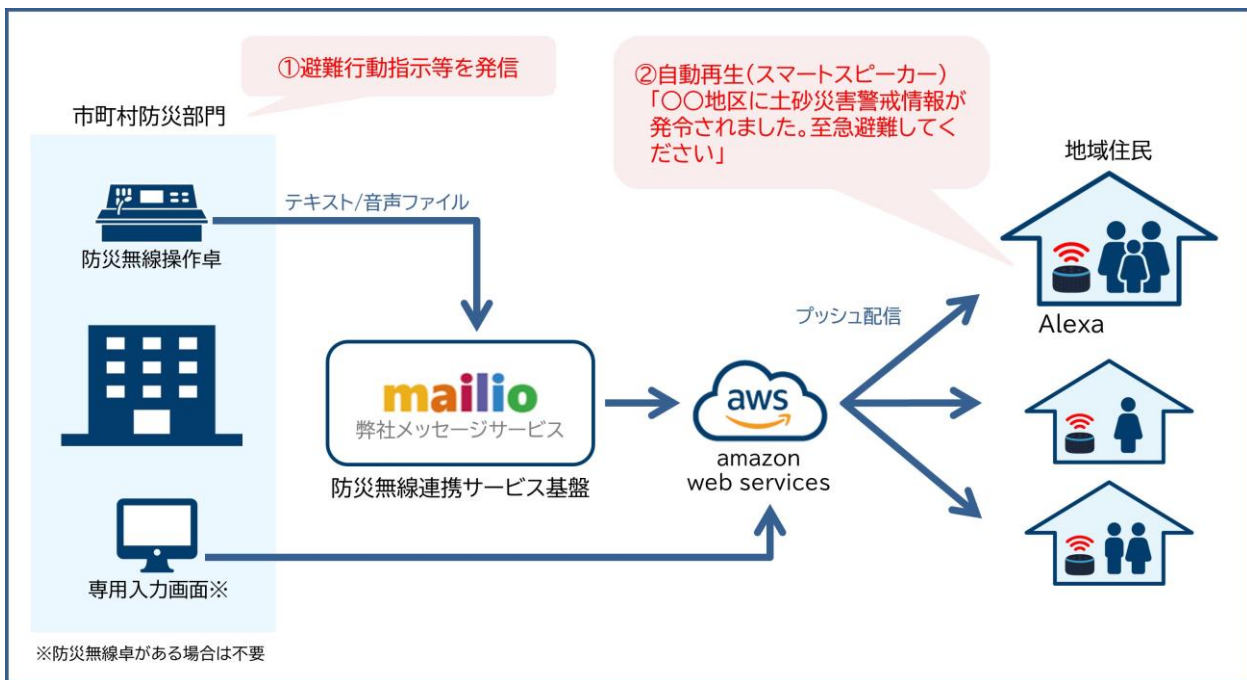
①避難行動指示等を発信

②自動再生(スマートスピーカー)
「〇〇地区に土砂災害警戒情報が発令されました。至急避難してください」

市町村防災部門

防災無線操作卓

テキスト/音声ファイル

mailio
弊社メッセージサービス

防災無線連携サービス基盤

aws
amazon web services

プッシュ配信

地域住民

Alexa

専用入力画面※

※防災無線卓がある場合は不要